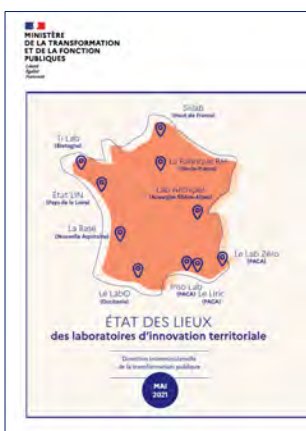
MINISTÈRE DE LA TRANSFORMATION ET DE LA FONCTION PUBLIQUES
Liberté
Égalité
Fraternité

Silab
(Hauts-de-France)

Ti Lab
(Bretagne)

La Fabrique de l'Est
(Grand Est)

Lab AURAcle
(Auvergne-Rhône-Alpes)

État LIN
(Pays de la Loire)

La Base
(Nouvelle-Aquitaine)

Le Lab Zéro
(PACA)

Le LabO
(Occitanie)

Poïo Lab
(PACA)

Le Lirio
(PACA)

ÉTAT DES LIEUX
des laboratoires d'innovation territoriale

Direction interministérielle de la transformation publique

MAI
2021